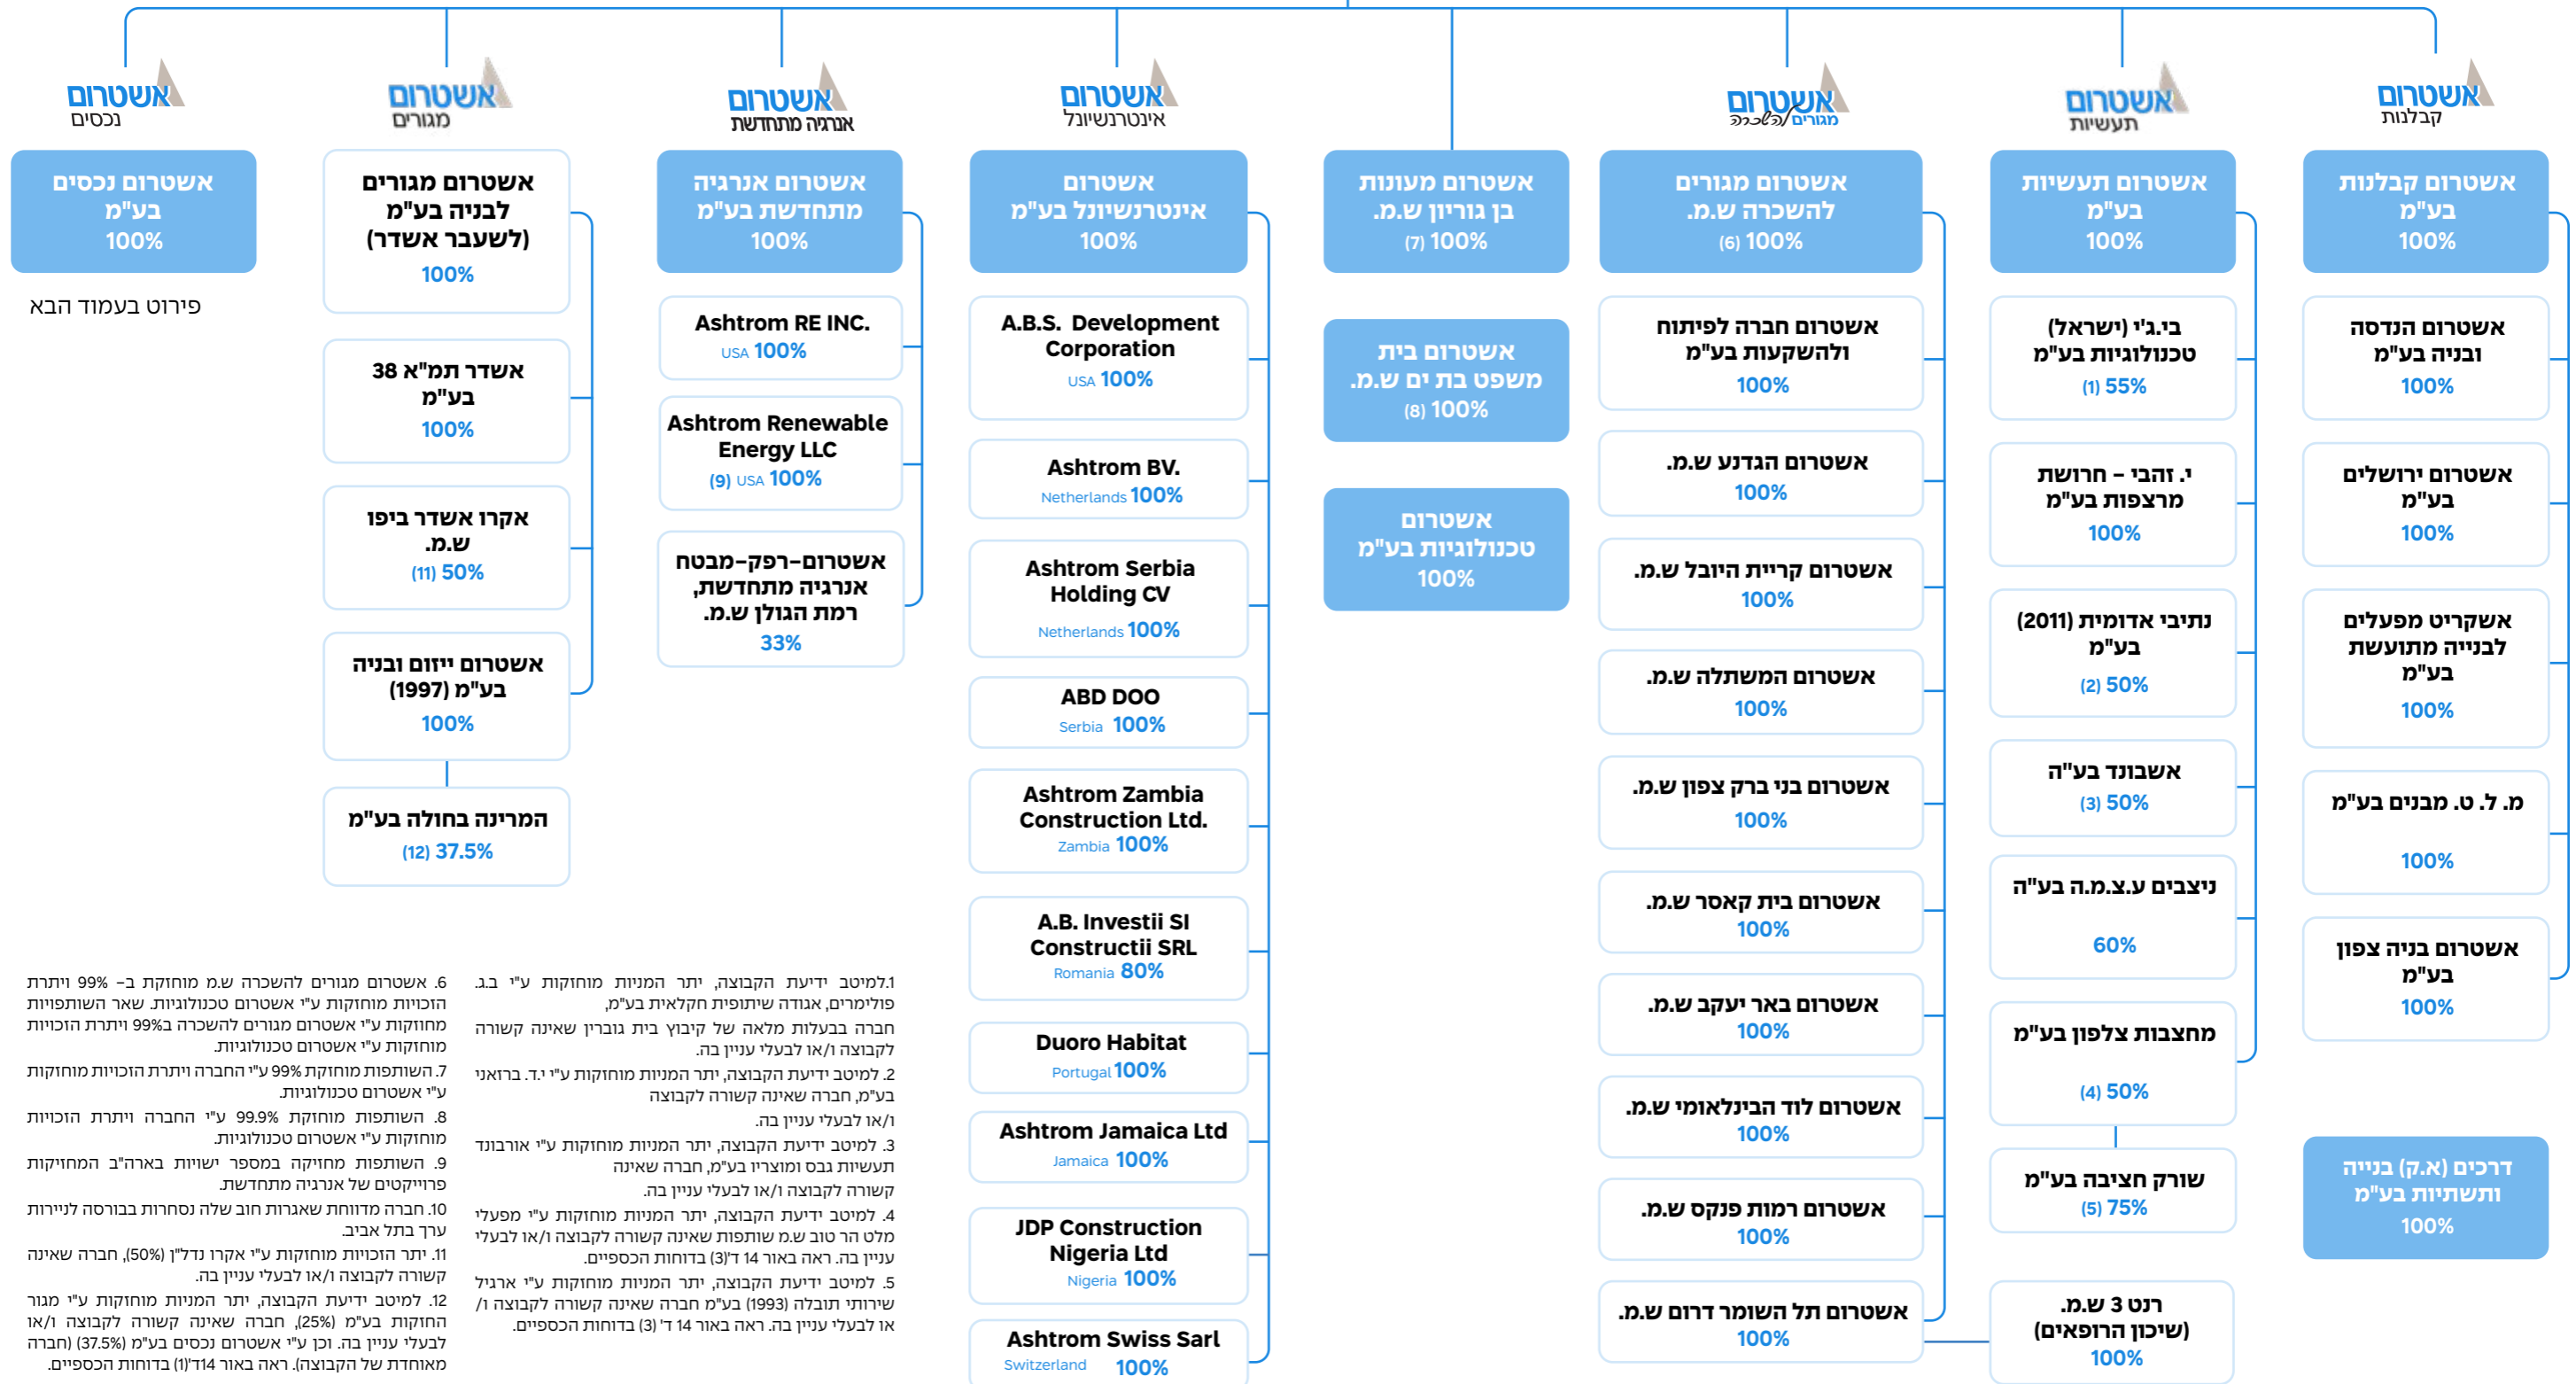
אשטרום קבלנות

אשטרום קבלנות בע"מ 100%

אשטרום הנדסה ובניה בע"מ 100%

אשטרום ירושלים בע"מ 100%

אשקריט מפעלים לבנייה מתועשת בע"מ 100%

מ. ל. ט. מבנים בע"מ 100%

אשטרום בניה צפון בע"מ 100%

דרכים (א.ק) בנייה ותשתיות בע"מ 100%

אשטרום תעשיות

אשטרום תעשיות בע"מ 100%

בי.ג'י (ישראל) טכנולוגיות בע"מ (1) 55%

י. זהבי – חרושת מרצפות בע"מ 100%

נתיבי אדומים (2011) בע"מ (2) 50%

אשבונד בע"ה (3) 50%

ניצבים ע.צ.מ.ה.ה בע"ה 60%

מחצבות צלפון בע"מ (4) 50%

שורק חציבה בע"מ (5) 75%

רנט 3 ש.מ. (שיכון הרופאים) 100%

אשטרום מגורים להשכרה

אשטרום מגורים להשכרה ש.מ. (6) 100%

אשטרום חברה לפיתוח ולהשקעות בע"מ 100%

אשטרום הגדנע ש.מ. 100%

אשטרום קריית היובל ש.מ. 100%

אשטרום המשתלה ש.מ. 100%

אשטרום בני ברק צפון ש.מ. 100%

אשטרום בית קאסר ש.מ. 100%

אשטרום באר יעקב ש.מ. 100%

אשטרום לוד הבינלאומי ש.מ. 100%

אשטרום רמות פנקס ש.מ. 100%

אשטרום תל השומר דרום ש.מ. 100%

אשטרום מעונות בן גוריון ש.מ. (7) 100%

אשטרום בית משפט בת ים ש.מ. (8) 100%

אשטרום טכנולוגיות בע"מ 100%

אשטרום אינטרנשיונל

אשטרום אינטרנשיונל בע"מ 100%

A.B.S. Development Corporation USA 100%

Ashtrom BV. Netherlands 100%

Ashtrom Serbia Holding CV Netherlands 100%

ABD DOO Serbia 100%

Ashtrom Zambia Construction Ltd. Zambia 100%

A.B. Investii SI Constructii SRL Romania 80%

Duoro Habitat Portugal 100%

Ashtrom Jamaica Ltd Jamaica 100%

JDP Construction Nigeria Ltd Nigeria 100%

Ashtrom Swiss Sarl Switzerland 100%

אשטרום אנרגיה מתחדשת

אשטרום אנרגיה מתחדשת בע"מ 100%

Ashtrom RE INC. USA 100%

Ashtrom Renewable Energy LLC (9) USA 100%

אשטרום-רפק-מבטח אנרגיה מתחדשת, רמת הגולן ש.מ. 33%

אשטרום מגורים

אשטרום מגורים לבניה בע"מ (לשעבר אשדר) 100%

אשדר תמ"א 38 בע"מ 100%

אקרו אשדר ביפו ש.מ. (11) 50%

אשטרום ייזום ובניה (1997) בע"מ 100%

המרינה בחולה בע"מ (12) 37.5%

אשטרום נכסים

אשטרום נכסים בע"מ 100%

פירוט בעמוד הבא

1.למיטב ידיעת הקבוצה, יתר המניות מוחזקות ע"י ב.ג. פולימרים, אגודה שיתופית חקלאית בע"מ, חברה בבעלות מלאה של קיבוץ בית גוברין שאינה קשורה לקבוצה ו/או לבעלי עניין בה.
2. למיטב ידיעת הקבוצה, יתר המניות מוחזקות ע"י י.ד. ברואני בע"מ, חברה שאינה קשורה לקבוצה ו/או לבעלי עניין בה.
3. למיטב ידיעת הקבוצה, יתר המניות מוחזקות ע"י אורבונד תעשיות גבס ומוצרים בע"מ, חברה שאינה קשורה לקבוצה ו/או לבעלי עניין בה.
4. למיטב ידיעת הקבוצה, יתר המניות מוחזקות ע"י מפעלי מלט הר טוב ש.מ שותפות שאינה קשורה לקבוצה ו/או לבעלי עניין בה. ראה באור 14 ד'(3) בדוחות הכספיים.
5. למיטב ידיעת הקבוצה, יתר המניות מוחזקות ע"י ארגיל שירותי תובלה (1993) בע"מ חברה שאינה קשורה לקבוצה ו/או לבעלי עניין בה. ראה באור 14 ד' (3) בדוחות הכספיים.

6. אשטרום מגורים להשכרה ש.מ מוחזקת ב- 99% ויתרת הזכויות מוחזקות ע"י אשטרום טכנולוגיות. שאר השותפויות מוחזקות ע"י אשטרום מגורים להשכרה ב99% ויתרת הזכויות מוחזקות ע"י אשטרום טכנולוגיות.
7. השותפות מוחזקת 99% ע"י החברה ויתרת הזכויות מוחזקות ע"י אשטרום טכנולוגיות.
8. השותפות מוחזקת 99.9% ע"י החברה ויתרת הזכויות מוחזקות ע"י אשטרום טכנולוגיות.
9. השותפות מחזיקה במספר ישויות בארה"ב המחזיקות פרוייקטים של אנרגיה מתחדשת.
10. חברה מדווחת שאגרות חוב שלה נסחרות בבורסה לניירות ערך בתל אביב.
11. יתר הזכויות מוחזקות ע"י אקרו נדל"ן (50%), חברה שאינה קשורה לקבוצה ו/או לבעלי עניין בה.
12. למיטב ידיעת הקבוצה, יתר המניות מוחזקות ע"י מגור החזקות בע"מ (25%), חברה שאינה קשורה לקבוצה ו/או לבעלי עניין בה. וכן ע"י אשטרום נכסים בע"מ (37.5%) (חברה מאוחדת של הקבוצה). ראה באור 14ד'(1) בדוחות הכספיים.